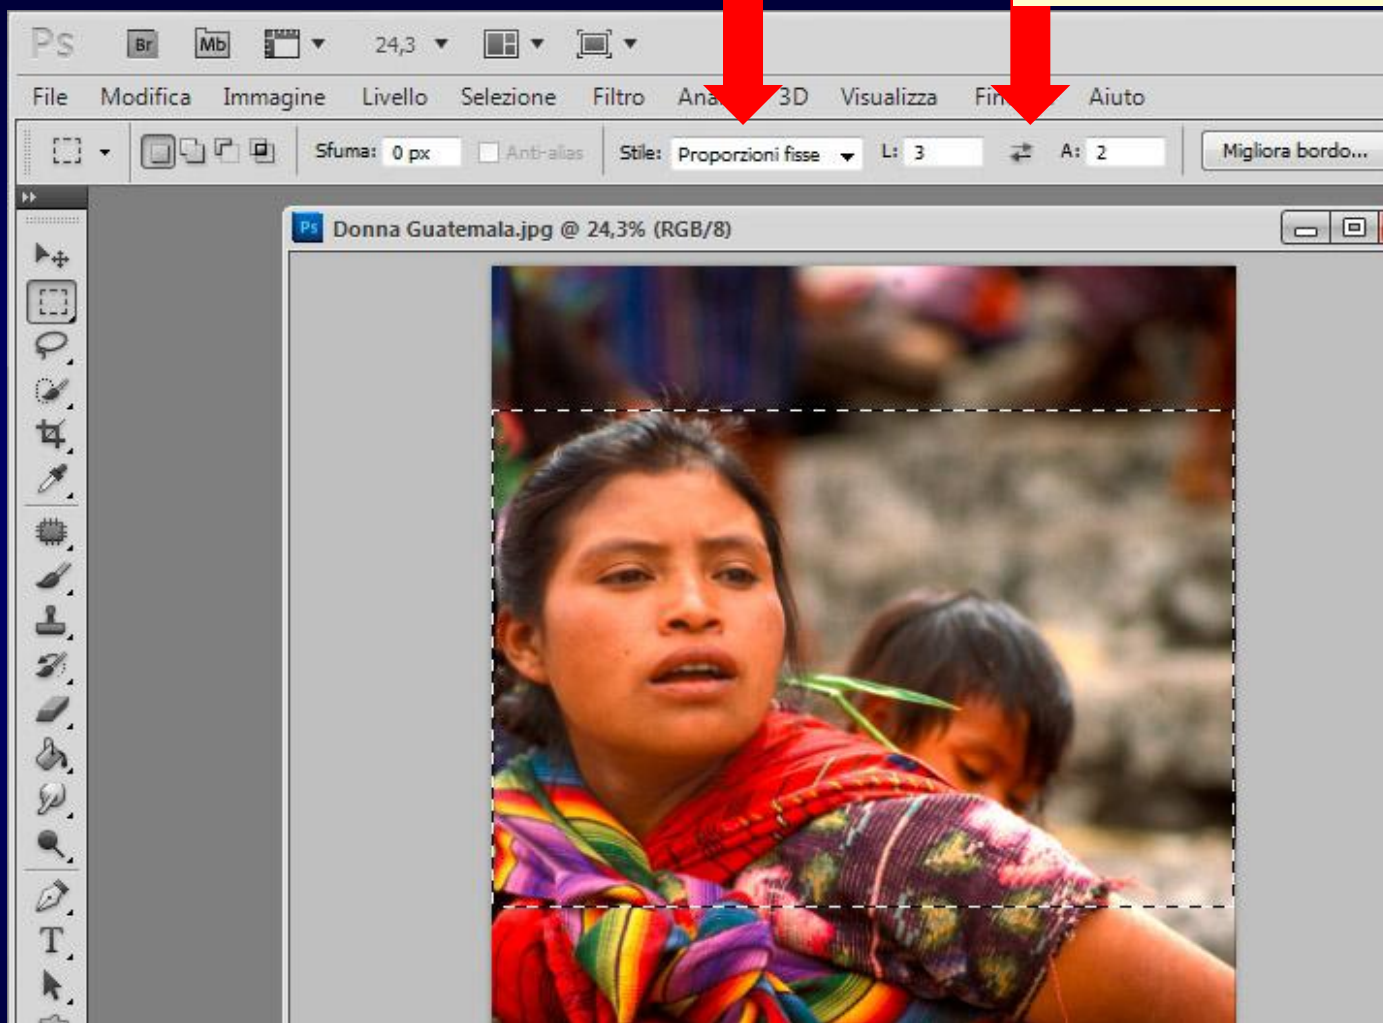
Ps Br Mb 24,3

File Modifica Immagine Livello Selezione Filtro Ana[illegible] 3D Visualizza Fi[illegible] Aiuto

Sfuma: 0 px Anti-alias Stile: Proporzioni fisse L: 3 A: 2 Migliora bordo...

Donna Guatemala.jpg @ 24,3% (RGB/8)